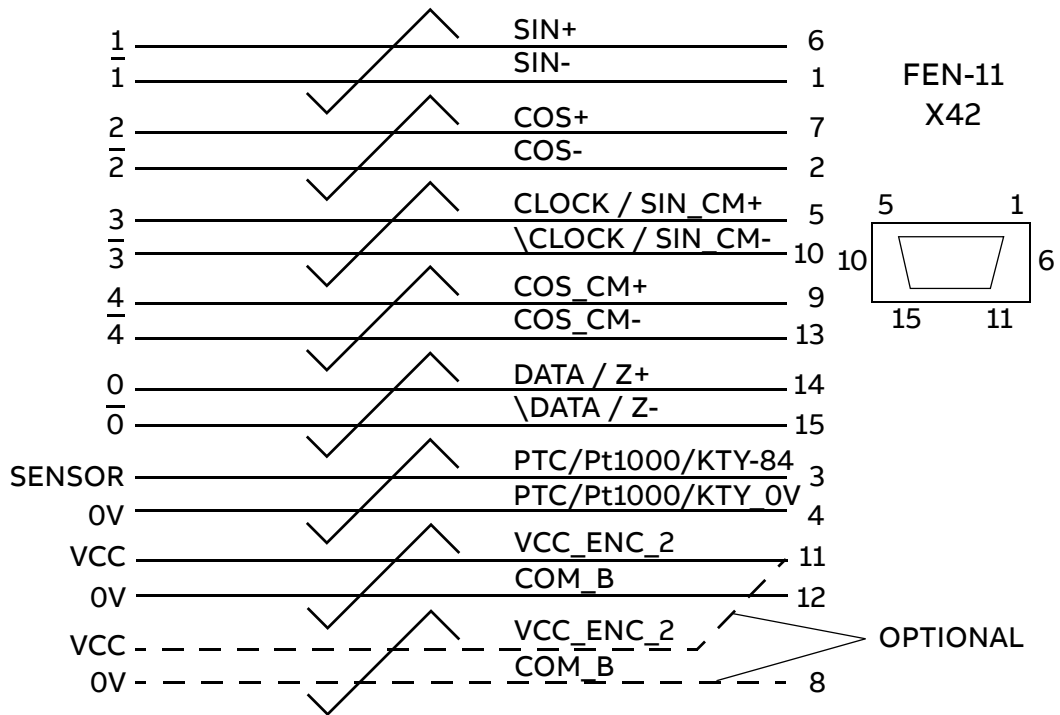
1 SIN+ 6
$\overline{1}$ SIN- 1

2 COS+ 7
$\overline{2}$ COS- 2

3 CLOCK / SIN_CM+ 5
$\overline{3}$ \CLOCK / SIN_CM- 10

4 COS_CM+ 9
$\overline{4}$ COS_CM- 13

0 DATA / Z+ 14
$\overline{0}$ \DATA / Z- 15

SENSOR PTC/Pt1000/KTY-84 3
0V PTC/Pt1000/KTY_0V 4

VCC VCC_ENC_2 11
0V COM_B 12

VCC VCC_ENC_2
0V COM_B 8

OPTIONAL

FEN-11
X42

5 1
10 6
15 11